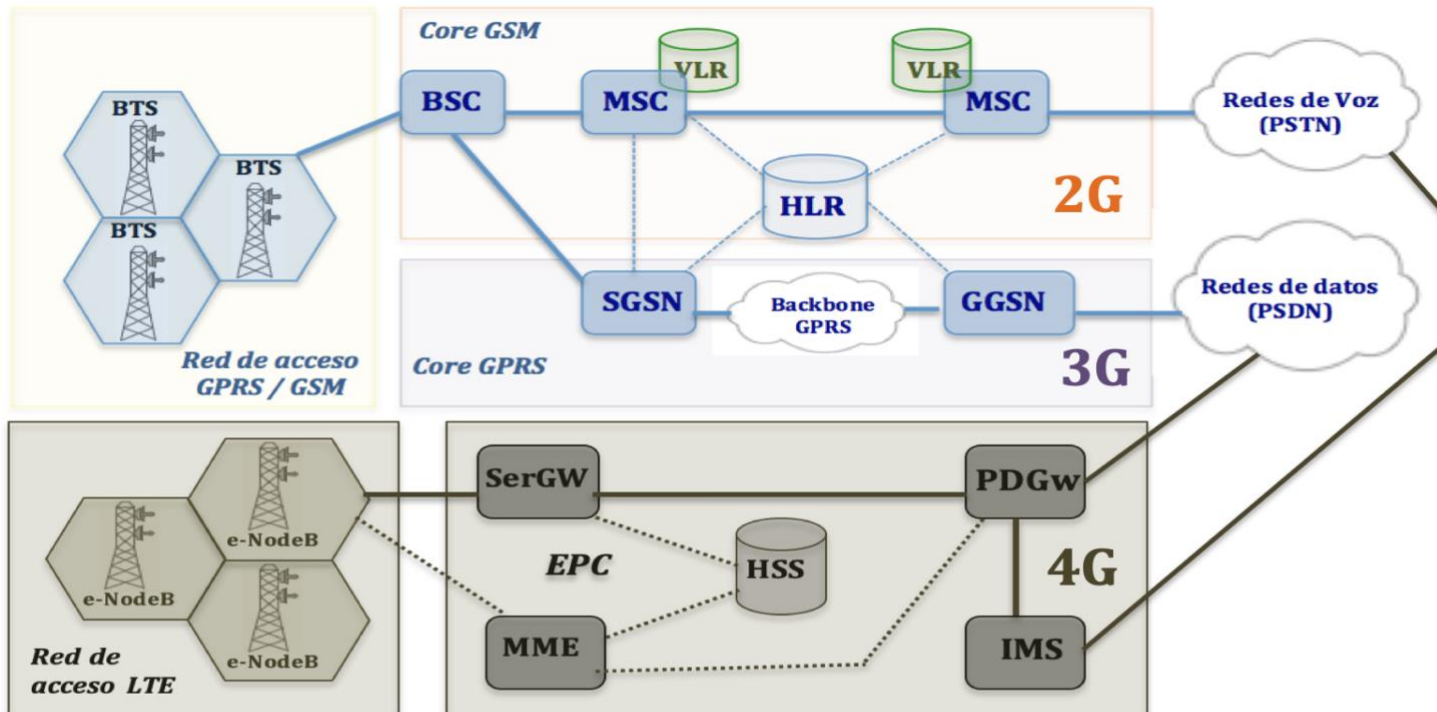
BTS
BTS
BTS
Red de acceso GPRS / GSM

Core GSM
BSC
MSC
VLR
VLR
MSC
HLR
2G
SGSN
Backbone GPRS
GGSN
Core GPRS
3G

Redes de Voz (PSTN)
Redes de datos (PSDN)

e-NodeB
e-NodeB
e-NodeB
Red de acceso LTE

SerGW
PDGw
EPC
HSS
MME
IMS
4G